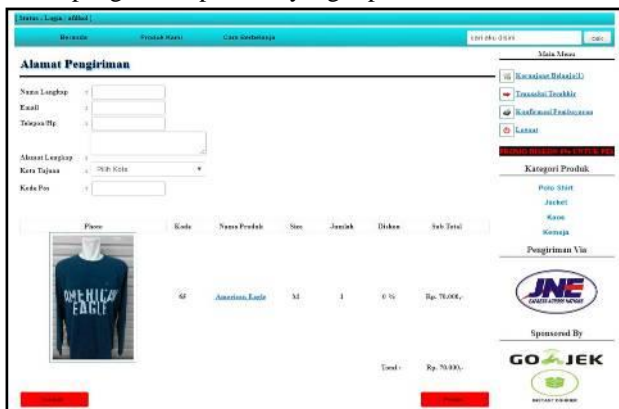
[ Status : Login | afdhal ]

Beranda Produk Kami Cara Berbelanja

cari disini ... cari

Main Menu

Keranjang Belanja(1)

Transaksi Terakhir

Konfirmasi Pembayaran

Logout

PROMO DISKON 4% UNTUK PEL

Kategori Produk

Polo Shirt

Jacket

Kaos

Kemeja

Pengiriman Via

Sponsored By

GO-JEK

Alamat Pengiriman

Nama Lengkap :

Email :

Telepon/Hp :

Alamat Lengkap :

Kota Tujuan : Pilih Kota

Kode Pos :

| Photo | Kode | Nama Produk | Size | Jumlah | Diskon | Sub Total |
|---|---|---|---|---|---|---|
| | 65 | American Eagle | M | 1 | 0 % | Rp. 70.000,- |
| | | | | | Total : | Rp. 70.000,- |